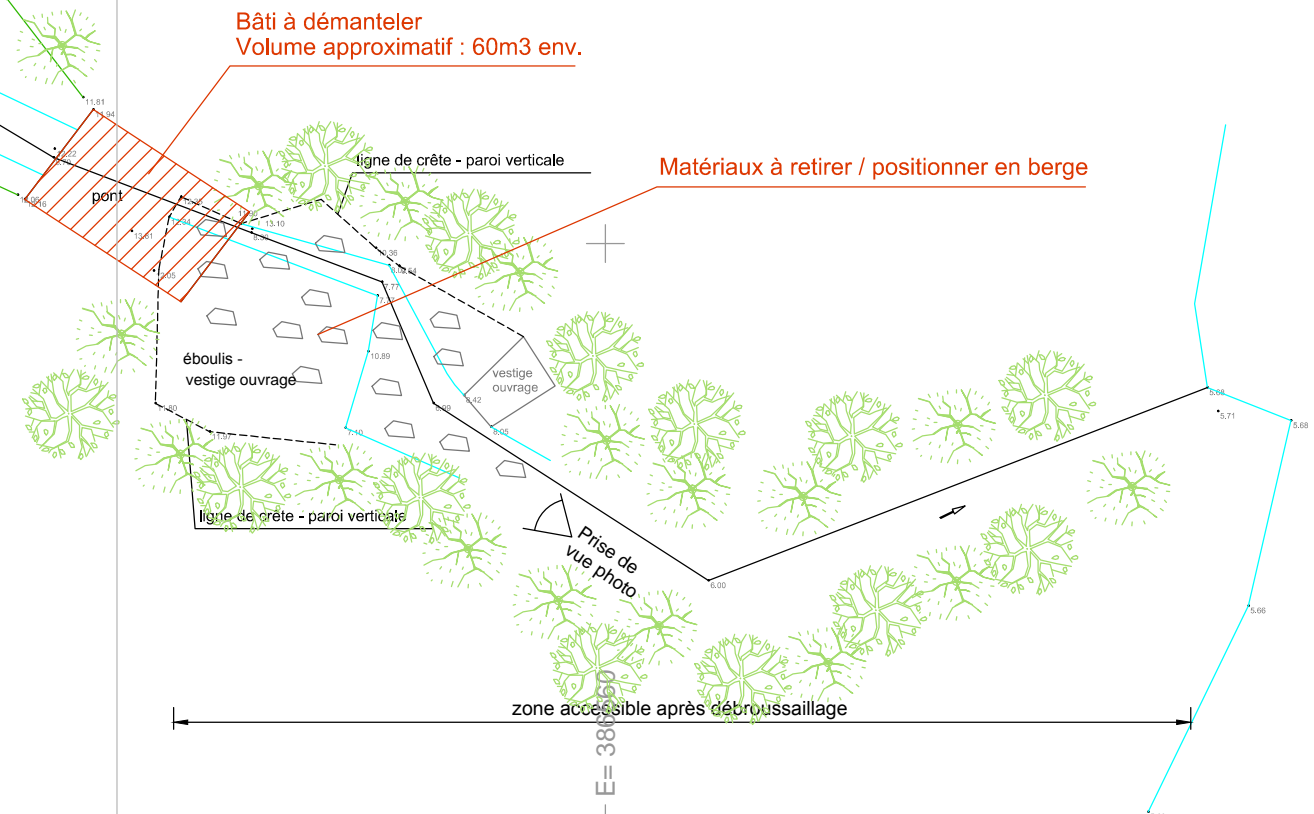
Bâti à démanteler
Volume approximatif : 60m3 env.

11.81
11.94
12.22
pont
13.31
13.05
12.24
12.76
13.10
8.30

ligne de crête - paroi verticale

Matériaux à retirer / positionner en berge

10.36
8.03
8.64
7.77
7.70
10.89
éboulis -
vestige ouvrage
vestige
ouvrage
8.42
8.69
8.05
11.80
11.97
7.10

ligne de crête - paroi verticale

Prise de
vue photo
6.00
5.68
5.71
5.68
5.66

zone accessible après débroussaillage

E= 386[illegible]